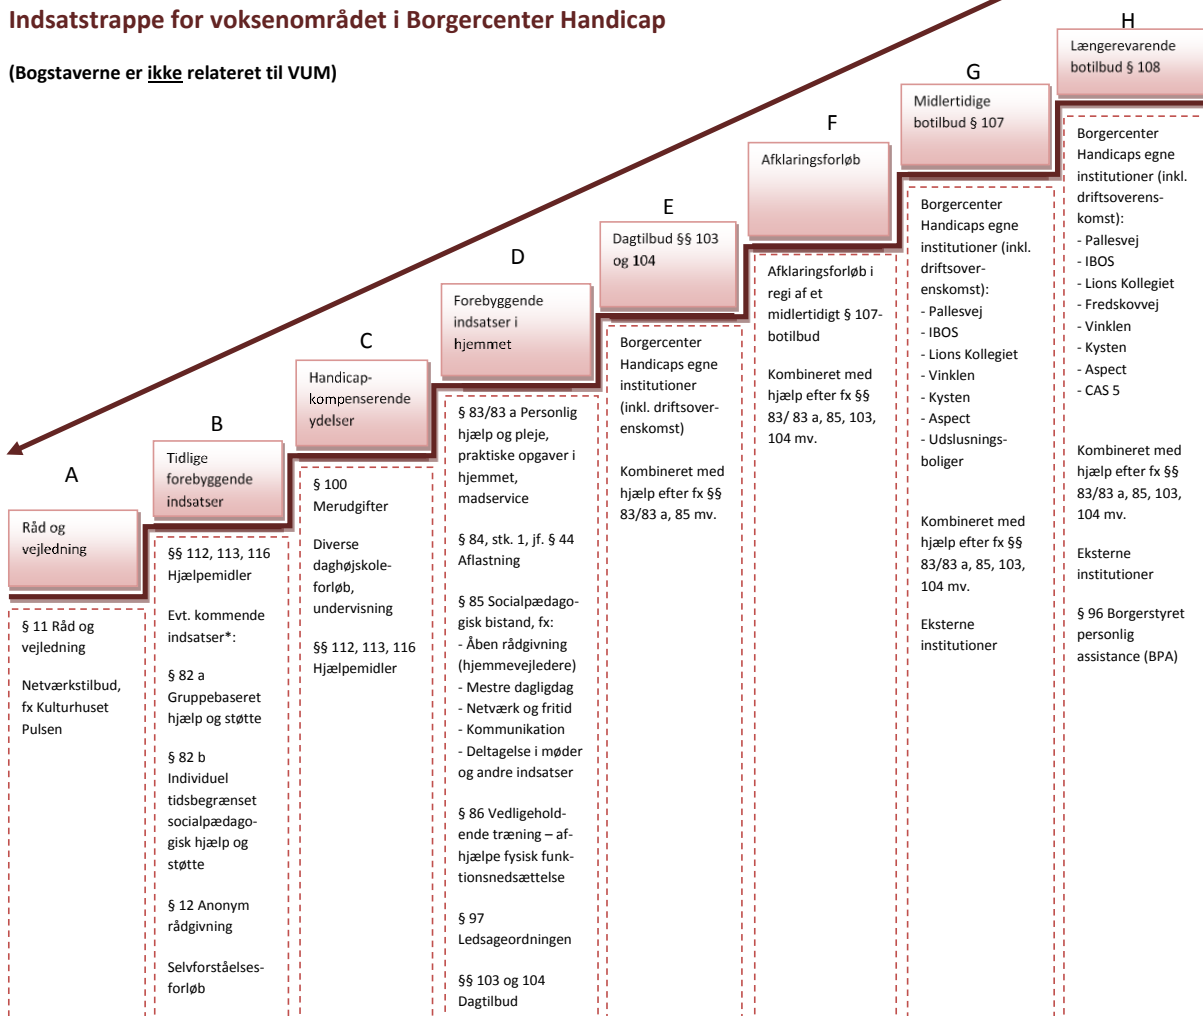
Indsatstrappe for voksenområdet i Borgercenter Handicap

(Bogstaverne er ikke relateret til VUM)

A
Råd og vejledning

§ 11 Råd og vejledning

Netværkstilbud, fx Kulturhuset Pulsen

B
Tidlige forebyggende indsatser

§§ 112, 113, 116 Hjælpemidler

Evt. kommende indsatser*:

§ 82 a Gruppebaseret hjælp og støtte

§ 82 b Individuel tidsbegrænset socialpædagogisk hjælp og støtte

§ 12 Anonym rådgivning

Selvforståelsesforløb

C
Handicapkompenserende ydelser

§ 100 Merudgifter

Diverse daghøjskoleforløb, undervisning

§§ 112, 113, 116 Hjælpemidler

D
Forebyggende indsatser i hjemmet

§ 83/83 a Personlig hjælp og pleje, praktiske opgaver i hjemmet, madservice

§ 84, stk. 1, jf. § 44 Aflastning

§ 85 Socialpædagogisk bistand, fx:
- Åben rådgivning (hjemmevejledere)
- Mestre dagligdag
- Netværk og fritid
- Kommunikation
- Deltagelse i møder og andre indsatser

§ 86 Vedligeholdende træning – afhjælpe fysisk funktionsnedsættelse

§ 97 Ledsageordningen

§§ 103 og 104 Dagtilbud

E
Dagtilbud §§ 103 og 104

Borgercenter Handicaps egne institutioner (inkl. driftsoverenskomst)

Kombineret med hjælp efter fx §§ 83/83 a, 85 mv.

F
Afklaringsforløb

Afklaringsforløb i regi af et midlertidigt § 107-botilbud

Kombineret med hjælp efter fx §§ 83/ 83 a, 85, 103, 104 mv.

G
Midlertidige botilbud § 107

Borgercenter Handicaps egne institutioner (inkl. driftsoverenskomst):
- Pallesvej
- IBOS
- Lions Kollegiet
- Vinklen
- Kysten
- Aspect
- Udslusningsboliger

Kombineret med hjælp efter fx §§ 83/83 a, 85, 103, 104 mv.

Eksterne institutioner

H
Længerevarende botilbud § 108

Borgercenter Handicaps egne institutioner (inkl. driftsoverenskomst):
- Pallesvej
- IBOS
- Lions Kollegiet
- Fredskovvej
- Vinklen
- Kysten
- Aspect
- CAS 5

Kombineret med hjælp efter fx §§ 83/83 a, 85, 103, 104 mv.

Eksterne institutioner

§ 96 Borgerstyret personlig assistance (BPA)